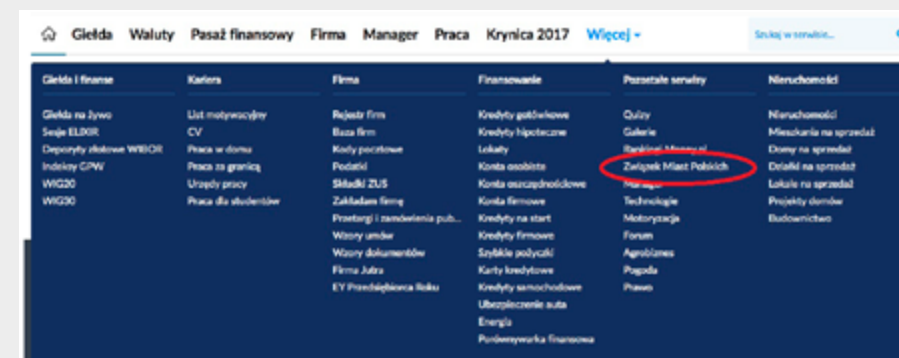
Giełda Waluty Pasaż finansowy Firma Manager Praca Krynica 2017 Więcej

Szukaj w serwisie...

Giełda i finanse

Giełda na żywo
Sesje ELIXIR
Depozyty złotowe WIBOR
Indeksy GPW
WIG20
WIG30

Kariera

List motywacyjny
CV
Praca w domu
Praca za granicą
Urzędy pracy
Praca dla studentów

Firma

Rejestr firm
Baza firm
Kody pocztowe
Podatki
Składki ZUS
Zakładam firmę
Przetargi i zamówienia pub...
Wzory umów
Wzory dokumentów
Firma Jutra
EY Przedsiębiorca Roku

Finansowanie

Kredyty gotówkowe
Kredyty hipoteczne
Lokaty
Konta osobiste
Konta oszczędnościowe
Konta firmowe
Kredyty na start
Kredyty firmowe
Szybkie pożyczki
Karty kredytowe
Kredyty samochodowe
Ubezpieczenie auta
Energia
Porównywarka finansowa

Pozostałe serwisy

Quizy
Galerie
Rankingi Money.pl
Związek Miast Polskich
Manager
Technologie
Motoryzacja
Forum
Agrobiznes
Pogoda
Prawo

Nieruchomości

Nieruchomości
Mieszkania na sprzedaż
Domy na sprzedaż
Działki na sprzedaż
Lokale na sprzedaż
Projekty domów
Budownictwo